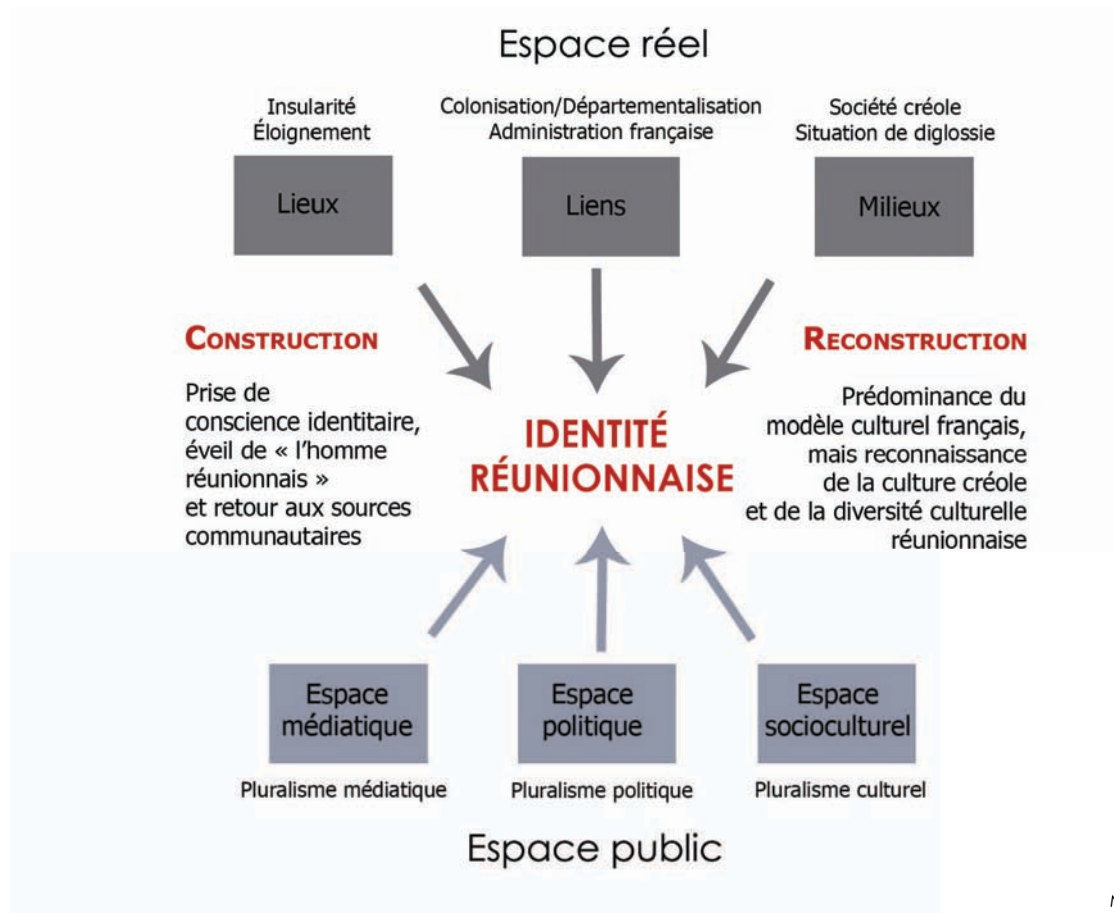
Espace réel

Insularité
Éloignement

Colonisation/Départementalisation
Administration française

Société créole
Situation de diglossie

Lieux

Liens

Milieux

CONSTRUCTION

Prise de conscience identitaire, éveil de « l'homme réunionnais » et retour aux sources communautaires

IDENTITÉ RÉUNIONNAISE

RECONSTRUCTION

Prédominance du modèle culturel français, mais reconnaissance de la culture créole et de la diversité culturelle réunionnaise

Espace médiatique

Espace politique

Espace socioculturel

Pluralisme médiatique

Pluralisme politique

Pluralisme culturel

Espace public